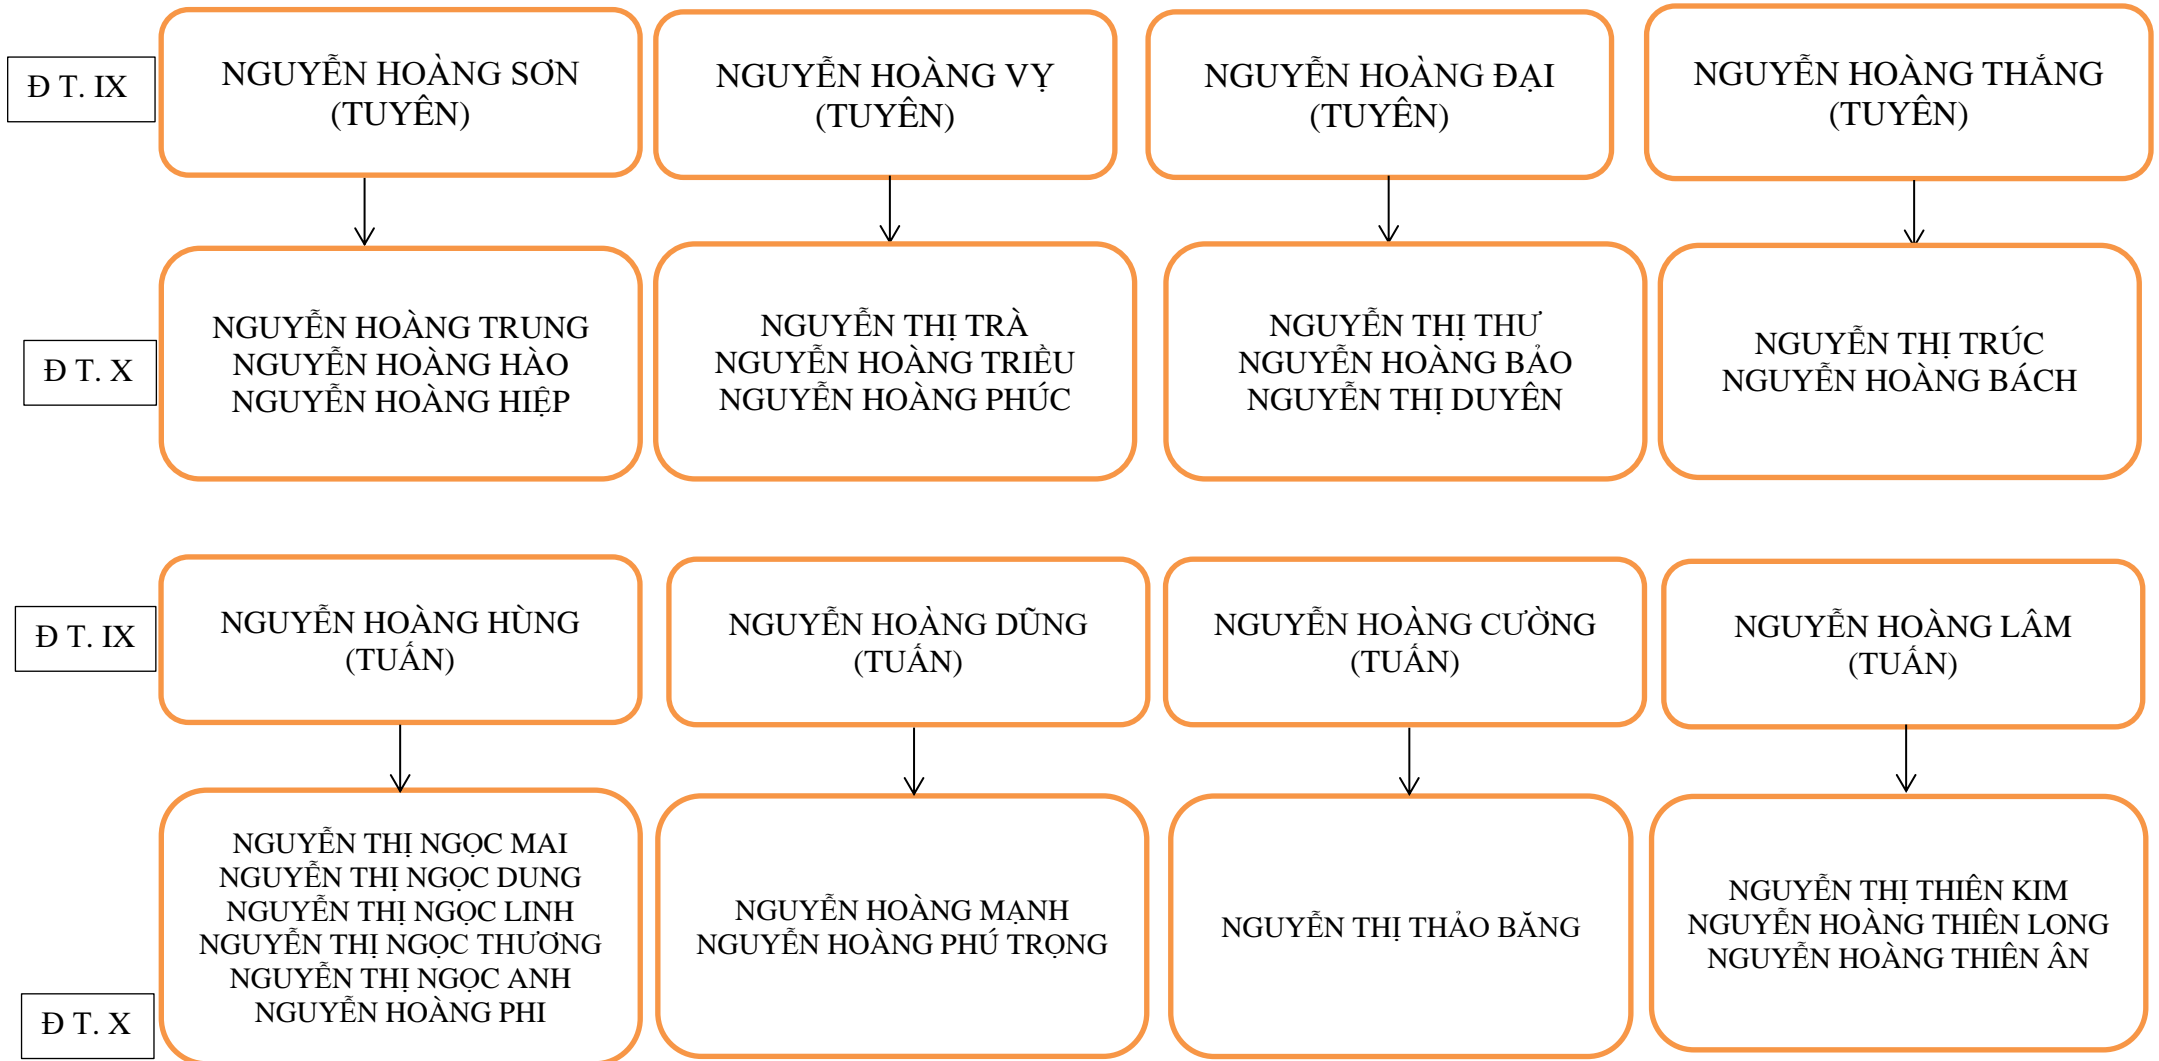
Đ T. IX

NGUYỄN HOÀNG SƠN
(TUYÊN)

NGUYỄN HOÀNG VỴ
(TUYÊN)

NGUYỄN HOÀNG ĐẠI
(TUYÊN)

NGUYỄN HOÀNG THẮNG
(TUYÊN)

Đ T. X

NGUYỄN HOÀNG TRUNG
NGUYỄN HOÀNG HÀO
NGUYỄN HOÀNG HIỆP

NGUYỄN THỊ TRÀ
NGUYỄN HOÀNG TRIỀU
NGUYỄN HOÀNG PHÚC

NGUYỄN THỊ THƯ
NGUYỄN HOÀNG BẢO
NGUYỄN THỊ DUYÊN

NGUYỄN THỊ TRÚC
NGUYỄN HOÀNG BÁCH

Đ T. IX

NGUYỄN HOÀNG HÙNG
(TUẤN)

NGUYỄN HOÀNG DŨNG
(TUẤN)

NGUYỄN HOÀNG CƯỜNG
(TUẤN)

NGUYỄN HOÀNG LÂM
(TUẤN)

Đ T. X

NGUYỄN THỊ NGỌC MAI
NGUYỄN THỊ NGỌC DUNG
NGUYỄN THỊ NGỌC LINH
NGUYỄN THỊ NGỌC THƯƠNG
NGUYỄN THỊ NGỌC ANH
NGUYỄN HOÀNG PHI

NGUYỄN HOÀNG MẠNH
NGUYỄN HOÀNG PHÚ TRỌNG

NGUYỄN THỊ THẢO BĂNG

NGUYỄN THỊ THIÊN KIM
NGUYỄN HOÀNG THIÊN LONG
NGUYỄN HOÀNG THIÊN ÂN